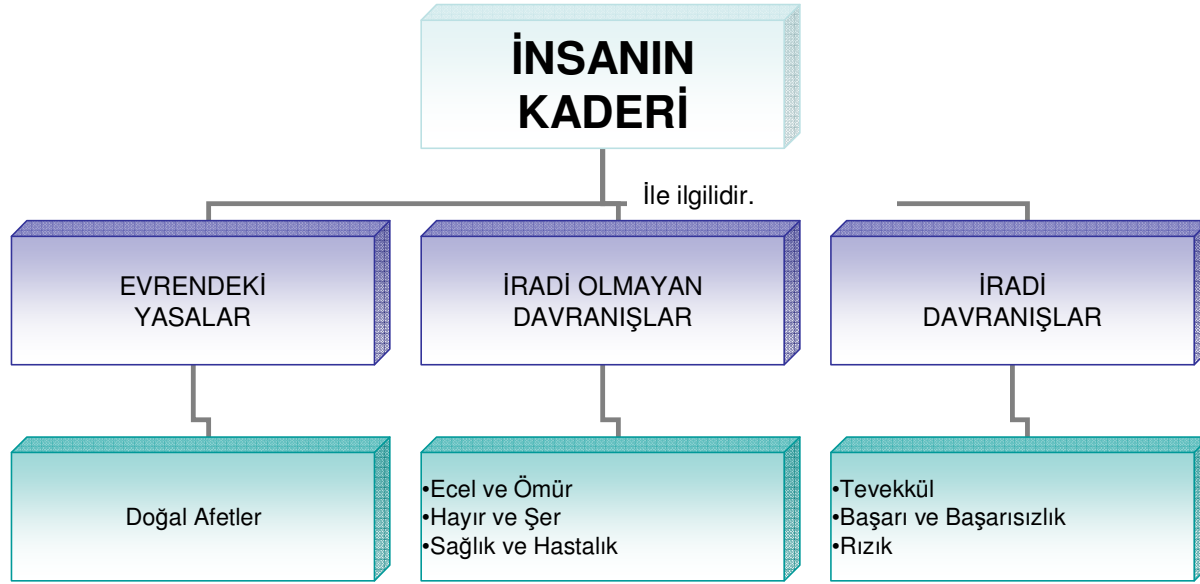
İNSANIN KADERİ

İle ilgilidir.

EVRENDEKİ YASALAR

İRADİ OLMAYAN DAVRANIŞLAR

İRADİ DAVRANIŞLAR

Doğal Afetler

•Ecel ve Ömür
•Hayır ve Şer
•Sağlık ve Hastalık

•Tevekkül
•Başarı ve Başarısızlık
•Rızık